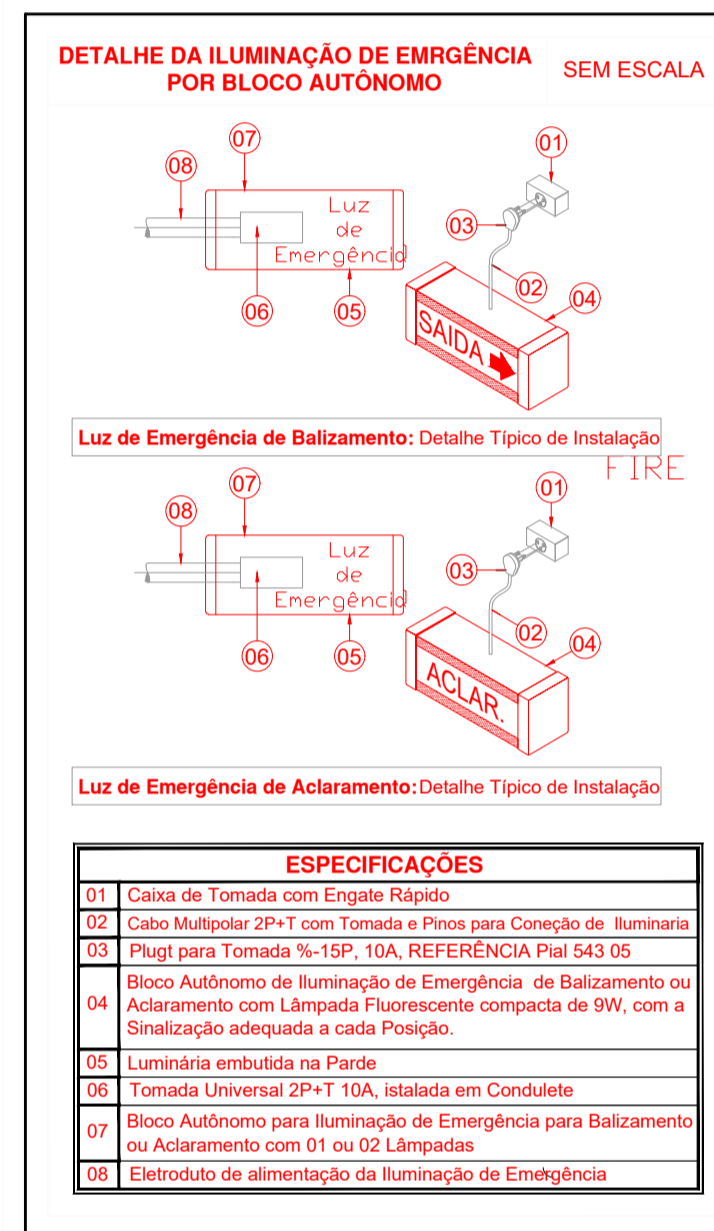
DETALHE DA ILUMINAÇÃO DE EMRGÊNCIA POR BLOCO AUTÔNOMO

SEM ESCALA

07
08
01
Luz de Emergência
03
02
04
06
05
SAIDA

Luz de Emergência de Balizamento: Detalhe Típico de Instalação

FIRE

07
08
01
Luz de Emergência
03
02
04
06
05
ACLAR.

Luz de Emergência de Aclaramento: Detalhe Típico de Instalação

| ESPECIFICAÇÕES | |
|---|---|
| 01 | Caixa de Tomada com Engate Rápido |
| 02 | Cabo Multipolar 2P+T com Tomada e Pinos para Coneção de Iluminaria |
| 03 | Plugt para Tomada %-15P, 10A, REFERÊNCIA Pial 543 05 |
| 04 | Bloco Autônomo de Iluminação de Emergência de Balizamento ou Aclaramento com Lâmpada Fluorescente compacta de 9W, com a Sinalização adequada a cada Posição. |
| 05 | Luminária embutida na Parde |
| 06 | Tomada Universal 2P+T 10A, istalada em Condulete |
| 07 | Bloco Autônomo para Iluminação de Emergência para Balizamento ou Aclaramento com 01 ou 02 Lâmpadas |
| 08 | Eletroduto de alimentação da Iluminação de Emergência |